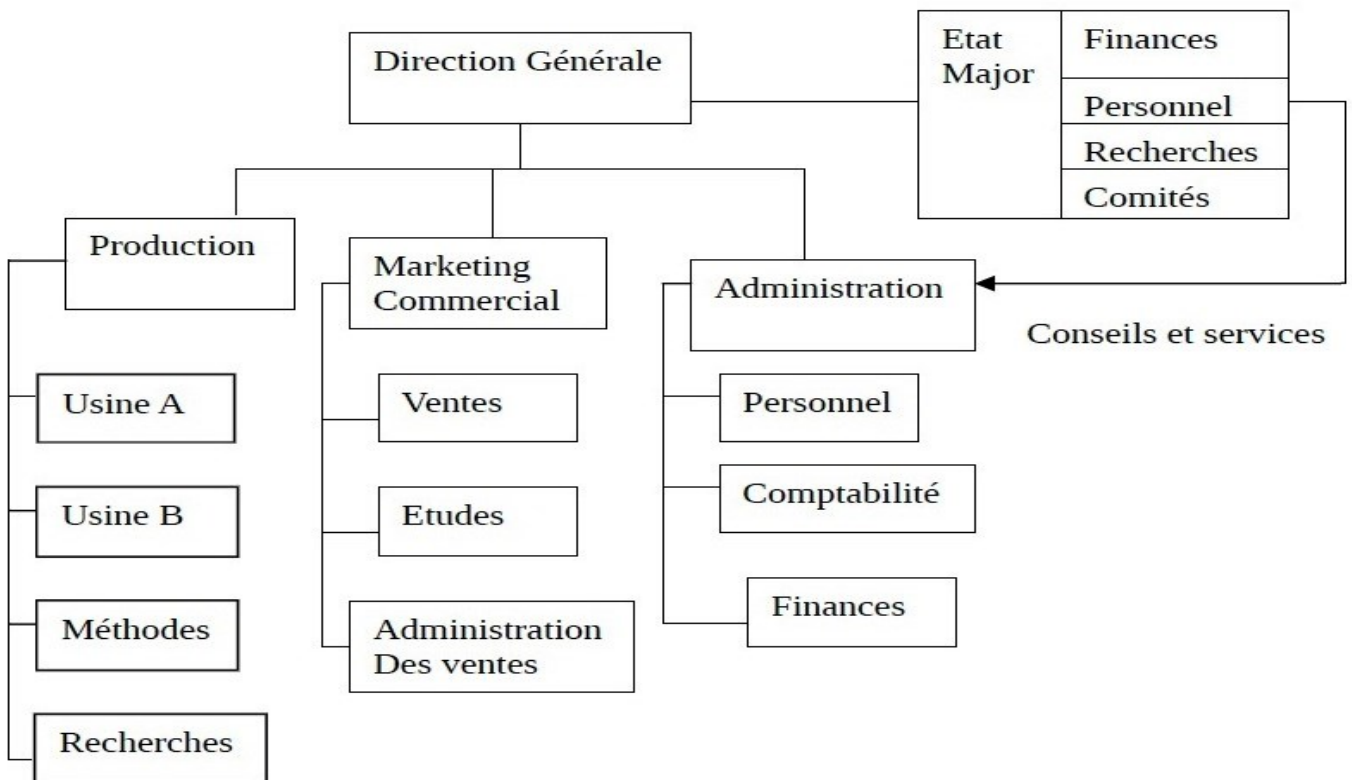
Direction Générale

Etat Major

Finances

Personnel

Recherches

Comités

Production

Marketing Commercial

Administration

Conseils et services

Usine A

Usine B

Méthodes

Recherches

Ventes

Etudes

Administration Des ventes

Personnel

Comptabilité

Finances